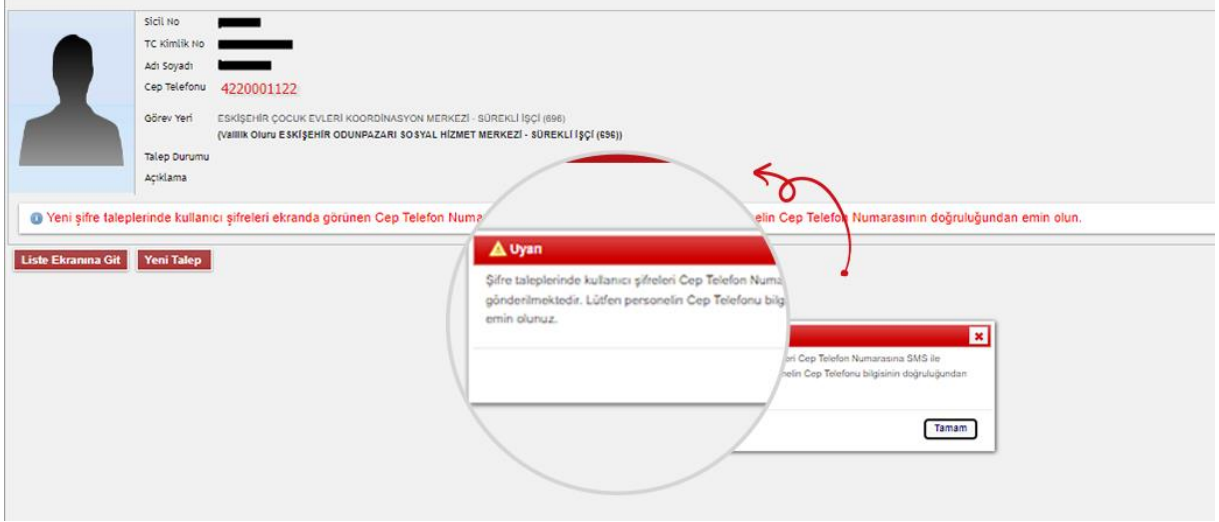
Sicil No
TC Kimlik No
Adı Soyadı
Cep Telefonu 4220001122
Görev Yeri ESKİŞEHİR ÇOCUK EVLERİ KOORDİNASYON MERKEZİ - SÜREKLİ İŞÇİ (696)
(Valilik Oluru ESKİŞEHİR ODUNPAZARI SOSYAL HİZMET MERKEZİ - SÜREKLİ İŞÇİ (696))
Talep Durumu
Açıklama

Yeni şifre taleplerinde kullanıcı şifreleri ekranda görünen Cep Telefon Numa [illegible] elin Cep Telefon Numarasının doğruluğundan emin olun.

Liste Ekranına Git
Yeni Talep

Uyarı
Şifre taleplerinde kullanıcı şifreleri Cep Telefon Numa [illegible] gönderilmektedir. Lütfen personelin Cep Telefonu bilgi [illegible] emin olunuz.

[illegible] eri Cep Telefon Numarasına SMS ile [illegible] elin Cep Telefonu bilgisinin doğruluğundan
Tamam